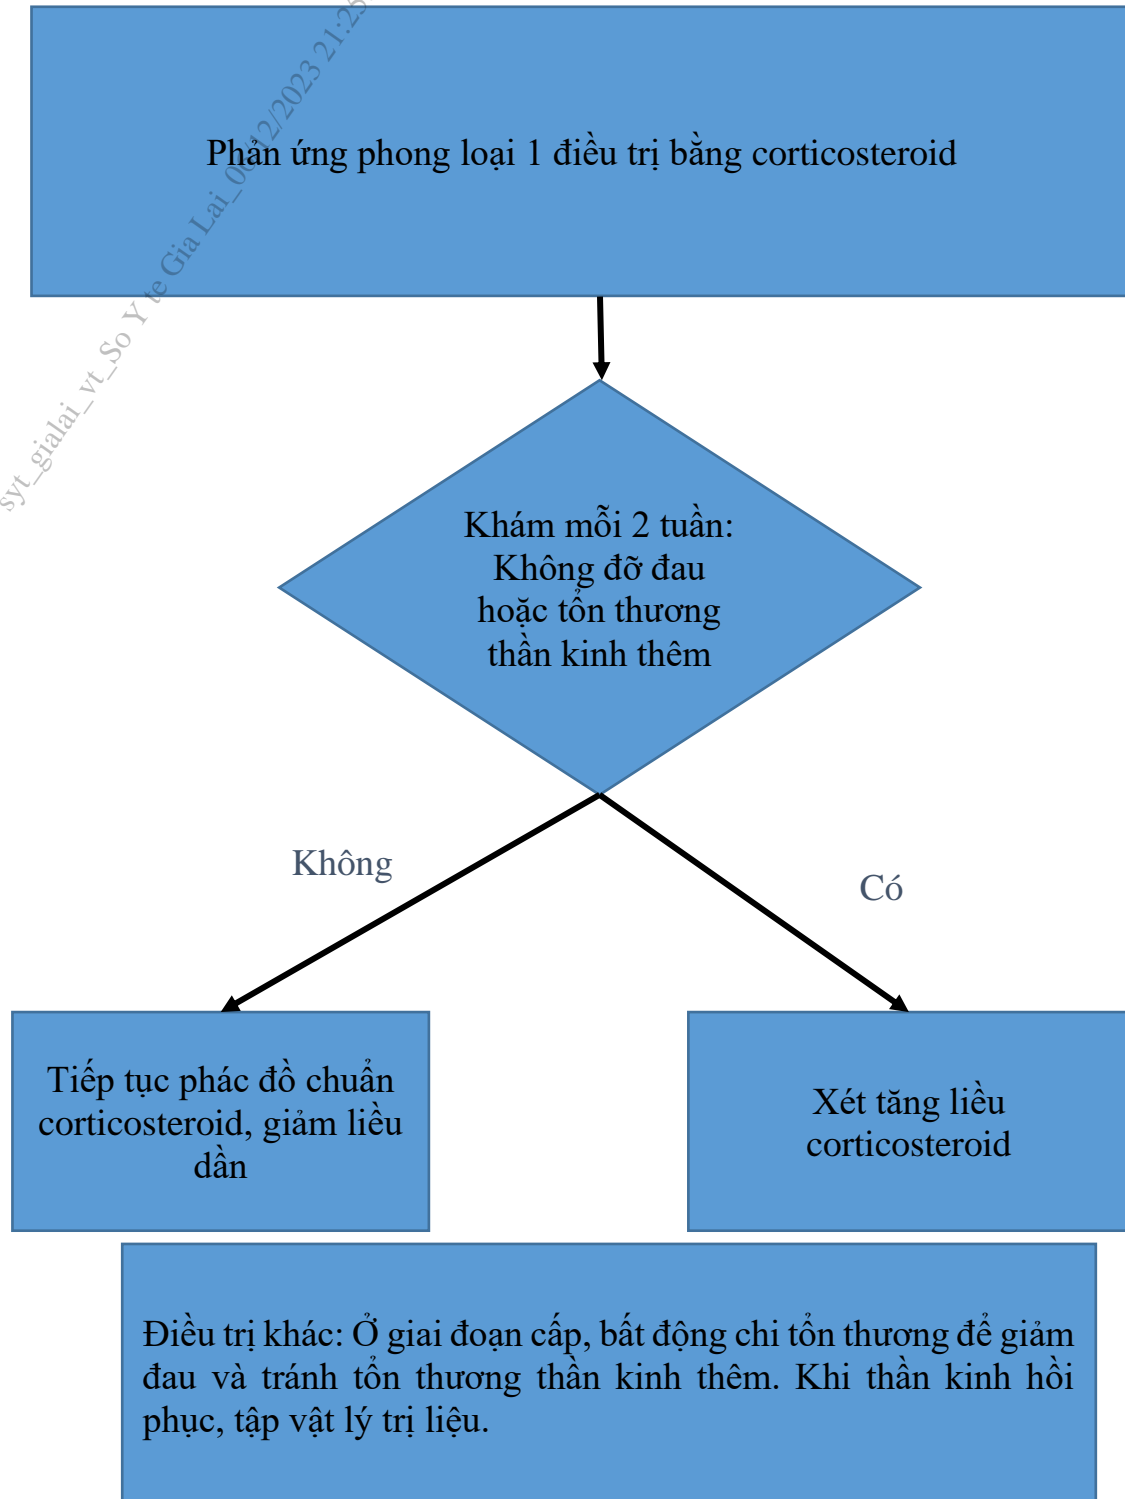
syt_gialai_vt_So Y te Gia Lai_06/12/2023 21:2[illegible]

Phản ứng phong loại 1 điều trị bằng corticosteroid

Khám mỗi 2 tuần: Không đỡ đau hoặc tổn thương thần kinh thêm

Không

Có

Tiếp tục phác đồ chuẩn corticosteroid, giảm liều dần

Xét tăng liều corticosteroid

Điều trị khác: Ở giai đoạn cấp, bất động chi tổn thương để giảm đau và tránh tổn thương thần kinh thêm. Khi thần kinh hồi phục, tập vật lý trị liệu.